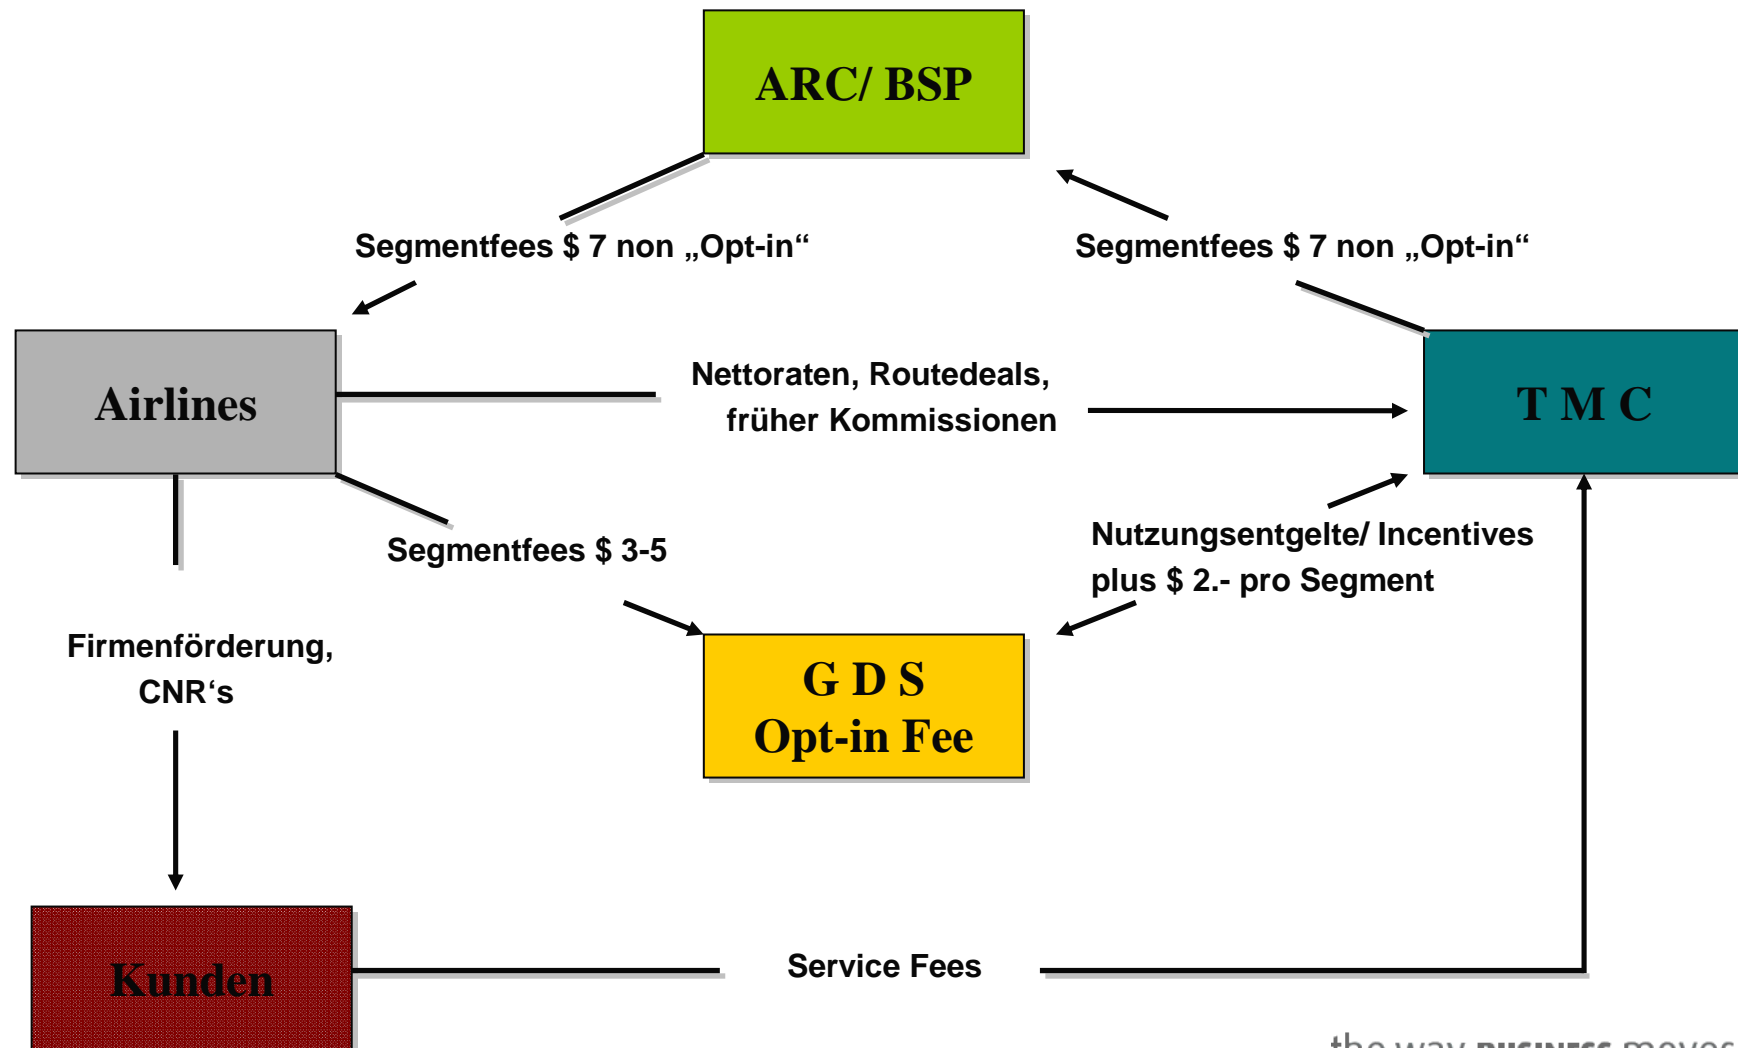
ARC/ BSP

Segmentfees $ 7 non „Opt-in“

Segmentfees $ 7 non „Opt-in“

Airlines

Nettoraten, Routedeals, früher Kommissionen

T M C

Segmentfees $ 3-5

Nutzungsentgelte/ Incentives plus $ 2.- pro Segment

Firmenförderung, CNR‘s

G D S
Opt-in Fee

Kunden

Service Fees

the way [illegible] moves